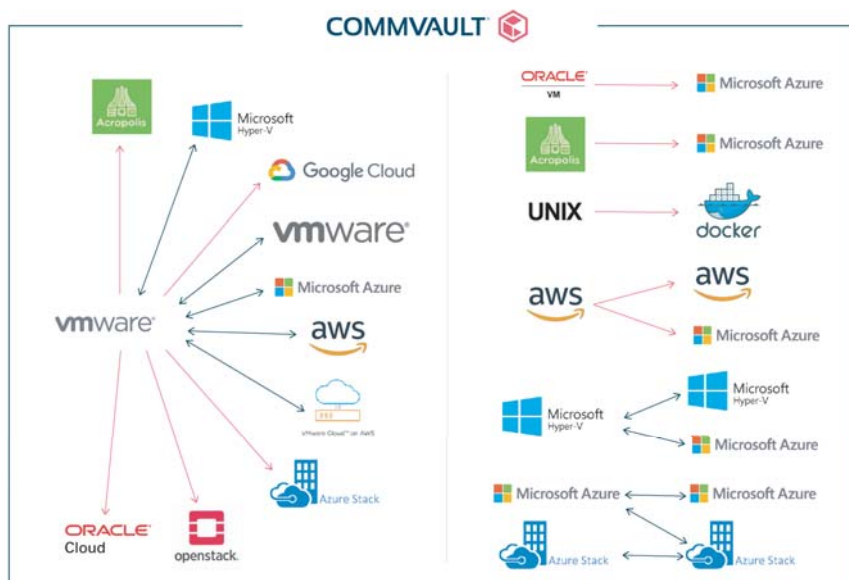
COMMVAULT

Acropolis

Microsoft Hyper-V

Google Cloud

vmware

Microsoft Azure

vmware

aws

VMware Cloud on AWS

Azure Stack

ORACLE Cloud

openstack.

ORACLE VM

Microsoft Azure

Acropolis

Microsoft Azure

UNIX

docker

aws

aws

Microsoft Azure

Microsoft Hyper-V

Microsoft Hyper-V

Microsoft Azure

Microsoft Azure

Microsoft Azure

Azure Stack

Azure Stack